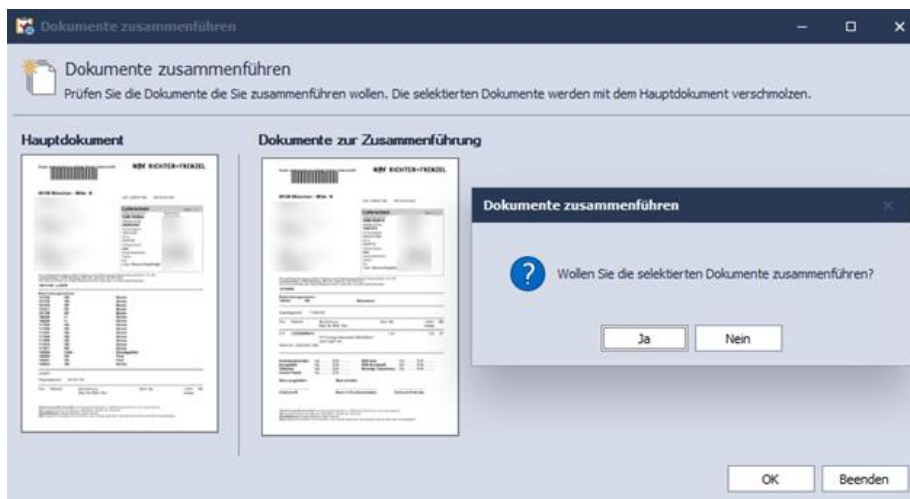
Dokumente zusammenführen

Dokumente zusammenführen
Prüfen Sie die Dokumente die Sie zusammenführen wollen. Die selektierten Dokumente werden mit dem Hauptdokument verschmolzen.

Hauptdokument

RICHTER+FRENZEL

Dokumente zur Zusammenführung

RICHTER+FRENZEL

Dokumente zusammenführen

Wollen Sie die selektierten Dokumente zusammenführen?

Ja

Nein

OK

Beenden